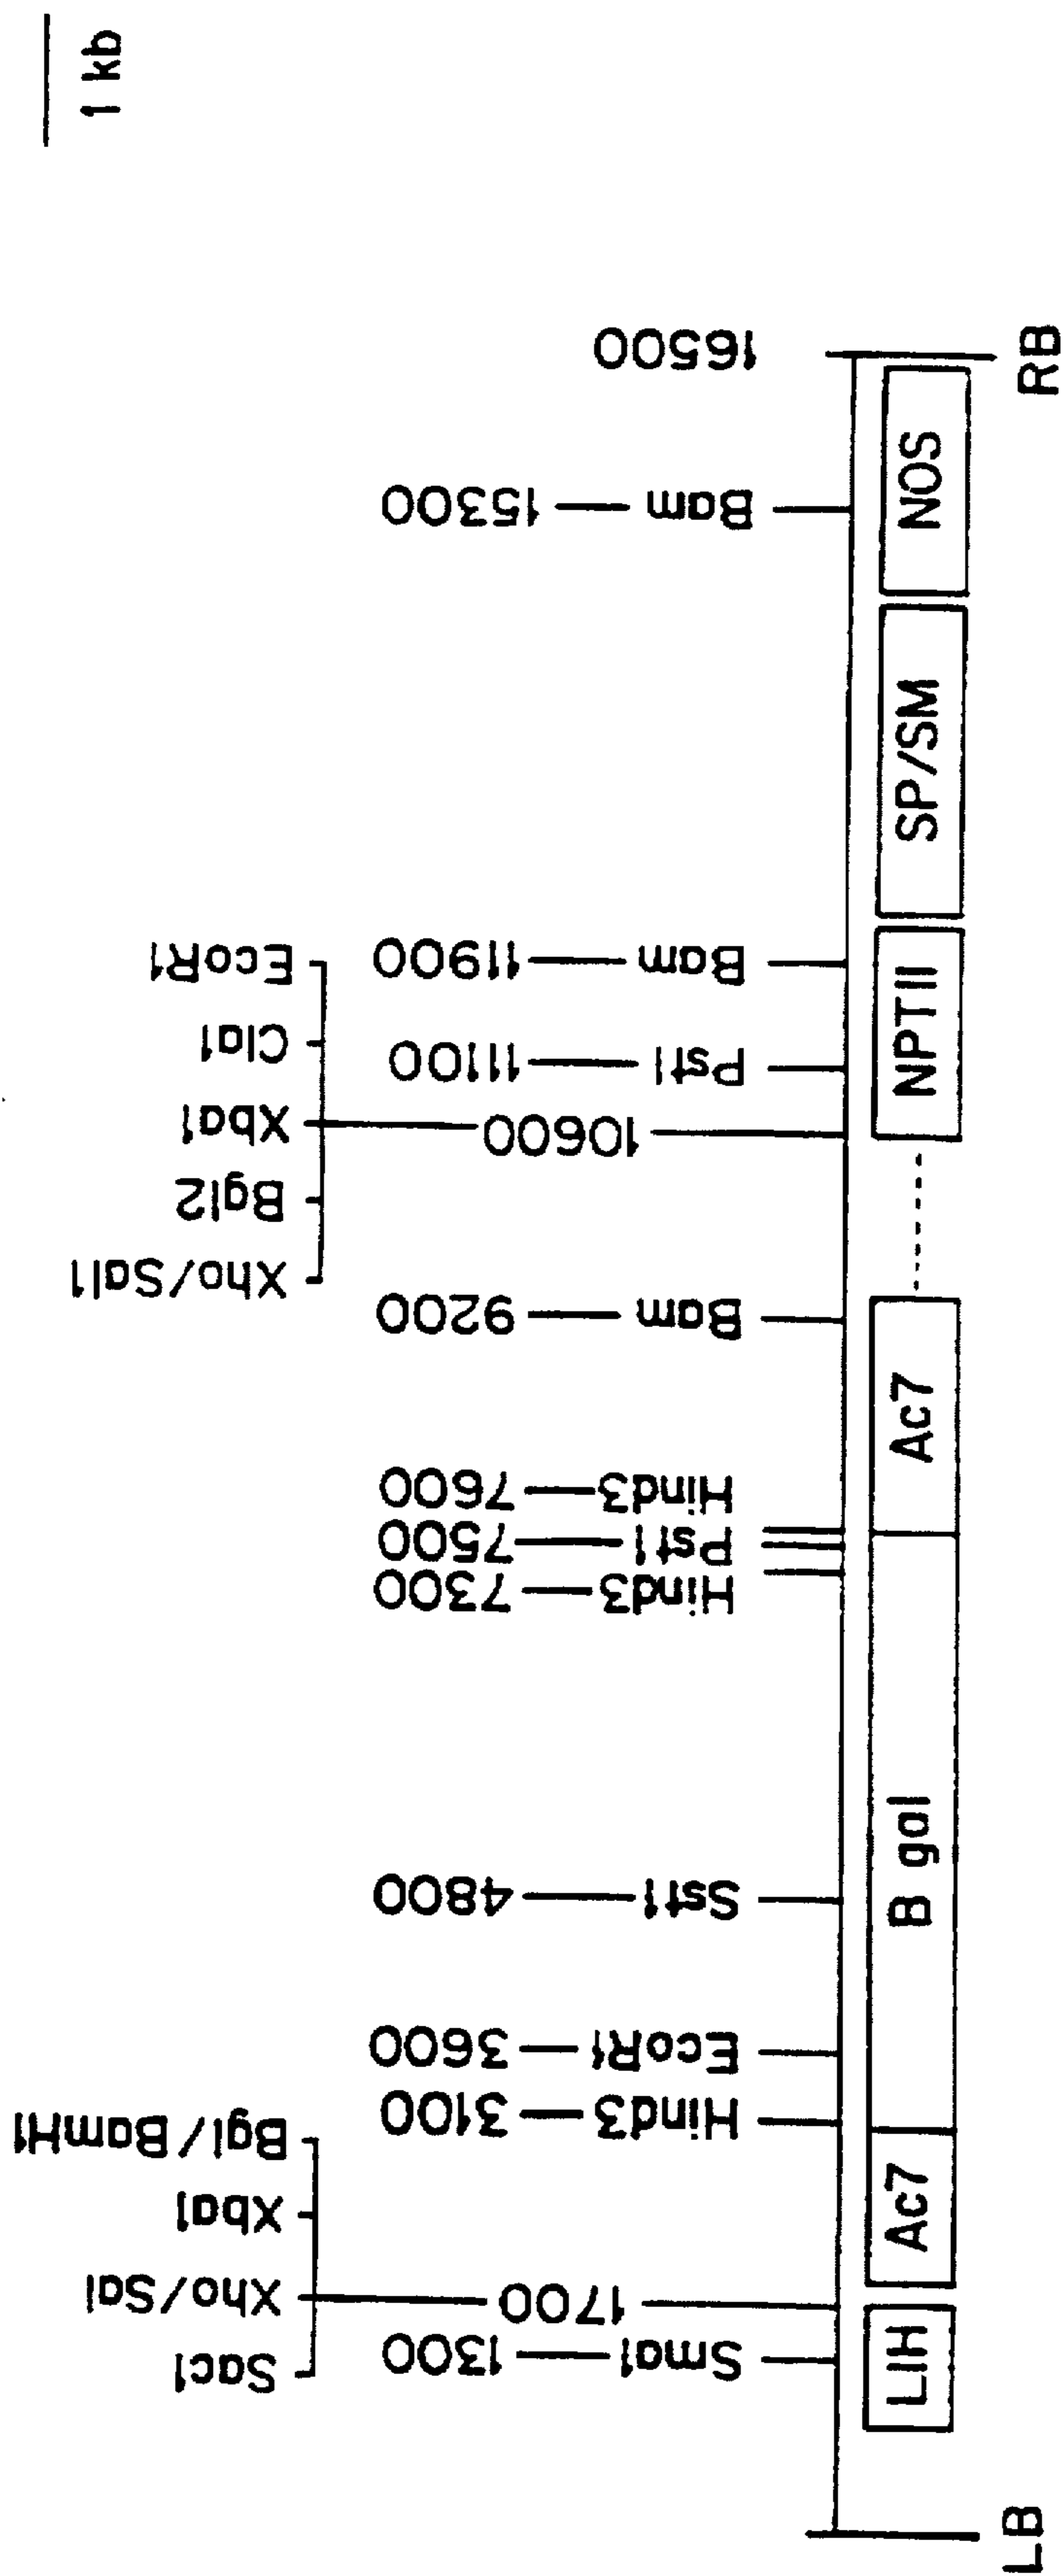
1 kb

RB
NOS
SP/SM
NPTII
Ac7
B gal
Ac7
LIH
LB

16500
Bam — 15300
Bam — 11900
Pst1 — 11100
10600
Bam — 9200
Hind3 — 7600
Pst1 — 7500
Hind3 — 7300
Sst1 — 4800
EcoR1 — 3600
Hind3 — 3100
1700
Sma1 — 1300

EcoR1
Cla1
Xba1
Bgl2
Xho/Sal1

Bgl/BamH1
Xba1
Xho/Sal
Sac1